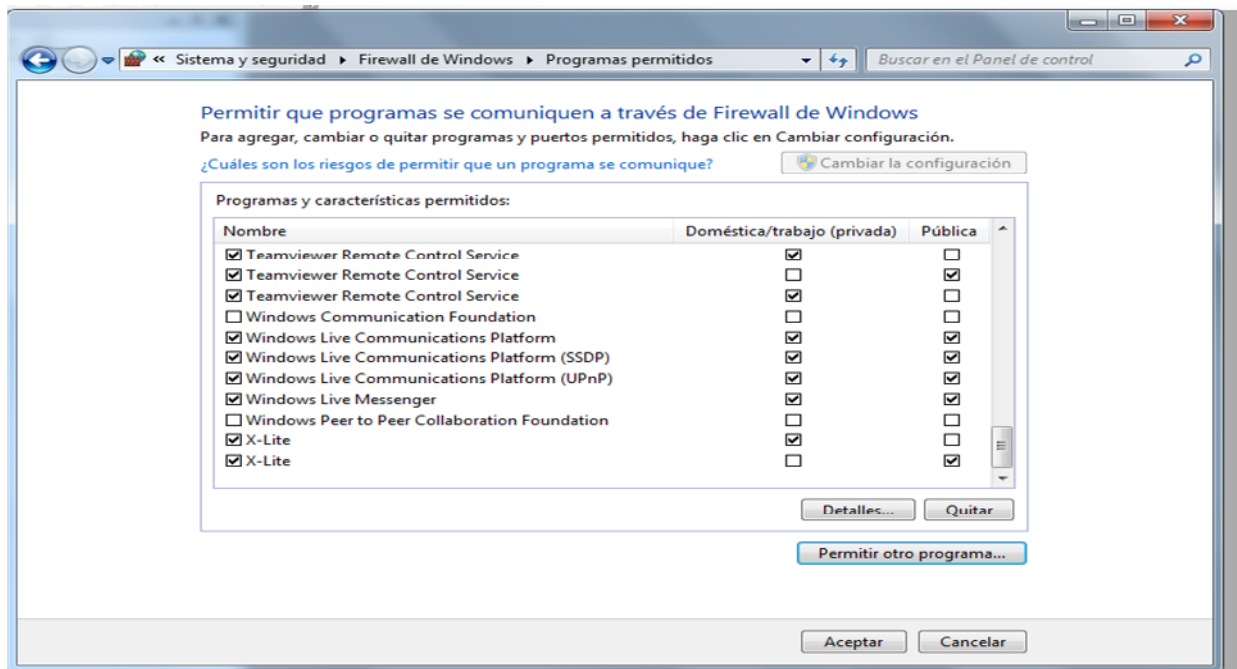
« Sistema y seguridad ▸ Firewall de Windows ▸ Programas permitidos

Buscar en el Panel de control

Permitir que programas se comuniquen a través de Firewall de Windows

Para agregar, cambiar o quitar programas y puertos permitidos, haga clic en Cambiar configuración.

¿Cuáles son los riesgos de permitir que un programa se comunique?

Cambiar la configuración

Programas y características permitidos:

| Nombre | Doméstica/trabajo (privada) | Pública |
|---|---|---|
| ☑ Teamviewer Remote Control Service | ☑ | ☐ |
| ☑ Teamviewer Remote Control Service | ☐ | ☑ |
| ☑ Teamviewer Remote Control Service | ☑ | ☐ |
| ☐ Windows Communication Foundation | ☐ | ☐ |
| ☑ Windows Live Communications Platform | ☑ | ☑ |
| ☑ Windows Live Communications Platform (SSDP) | ☑ | ☑ |
| ☑ Windows Live Communications Platform (UPnP) | ☑ | ☑ |
| ☑ Windows Live Messenger | ☑ | ☑ |
| ☐ Windows Peer to Peer Collaboration Foundation | ☐ | ☐ |
| ☑ X-Lite | ☑ | ☐ |
| ☑ X-Lite | ☐ | ☑ |

Detalles... Quitar

Permitir otro programa...

Aceptar Cancelar